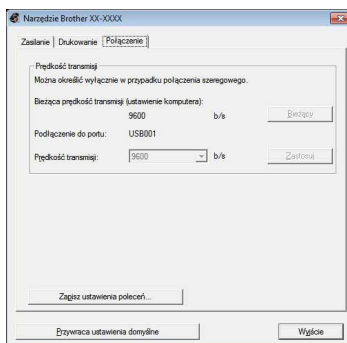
Narzędzie Brother XX-XXXX

Zasilanie | Drukowanie | Połączenie

Prędkość transmisji

Można określić wyłącznie w przypadku połączenia szeregowego.

Bieżąca prędkość transmisji (ustawienie komputera):

9600 b/s

Bieżący

Podłączenie do portu: USB001

Prędkość transmisji: 9600 b/s

Zastosuj

Zapisz ustawienia poleceń...

Przywraca ustawienia domyślne

Wyjście